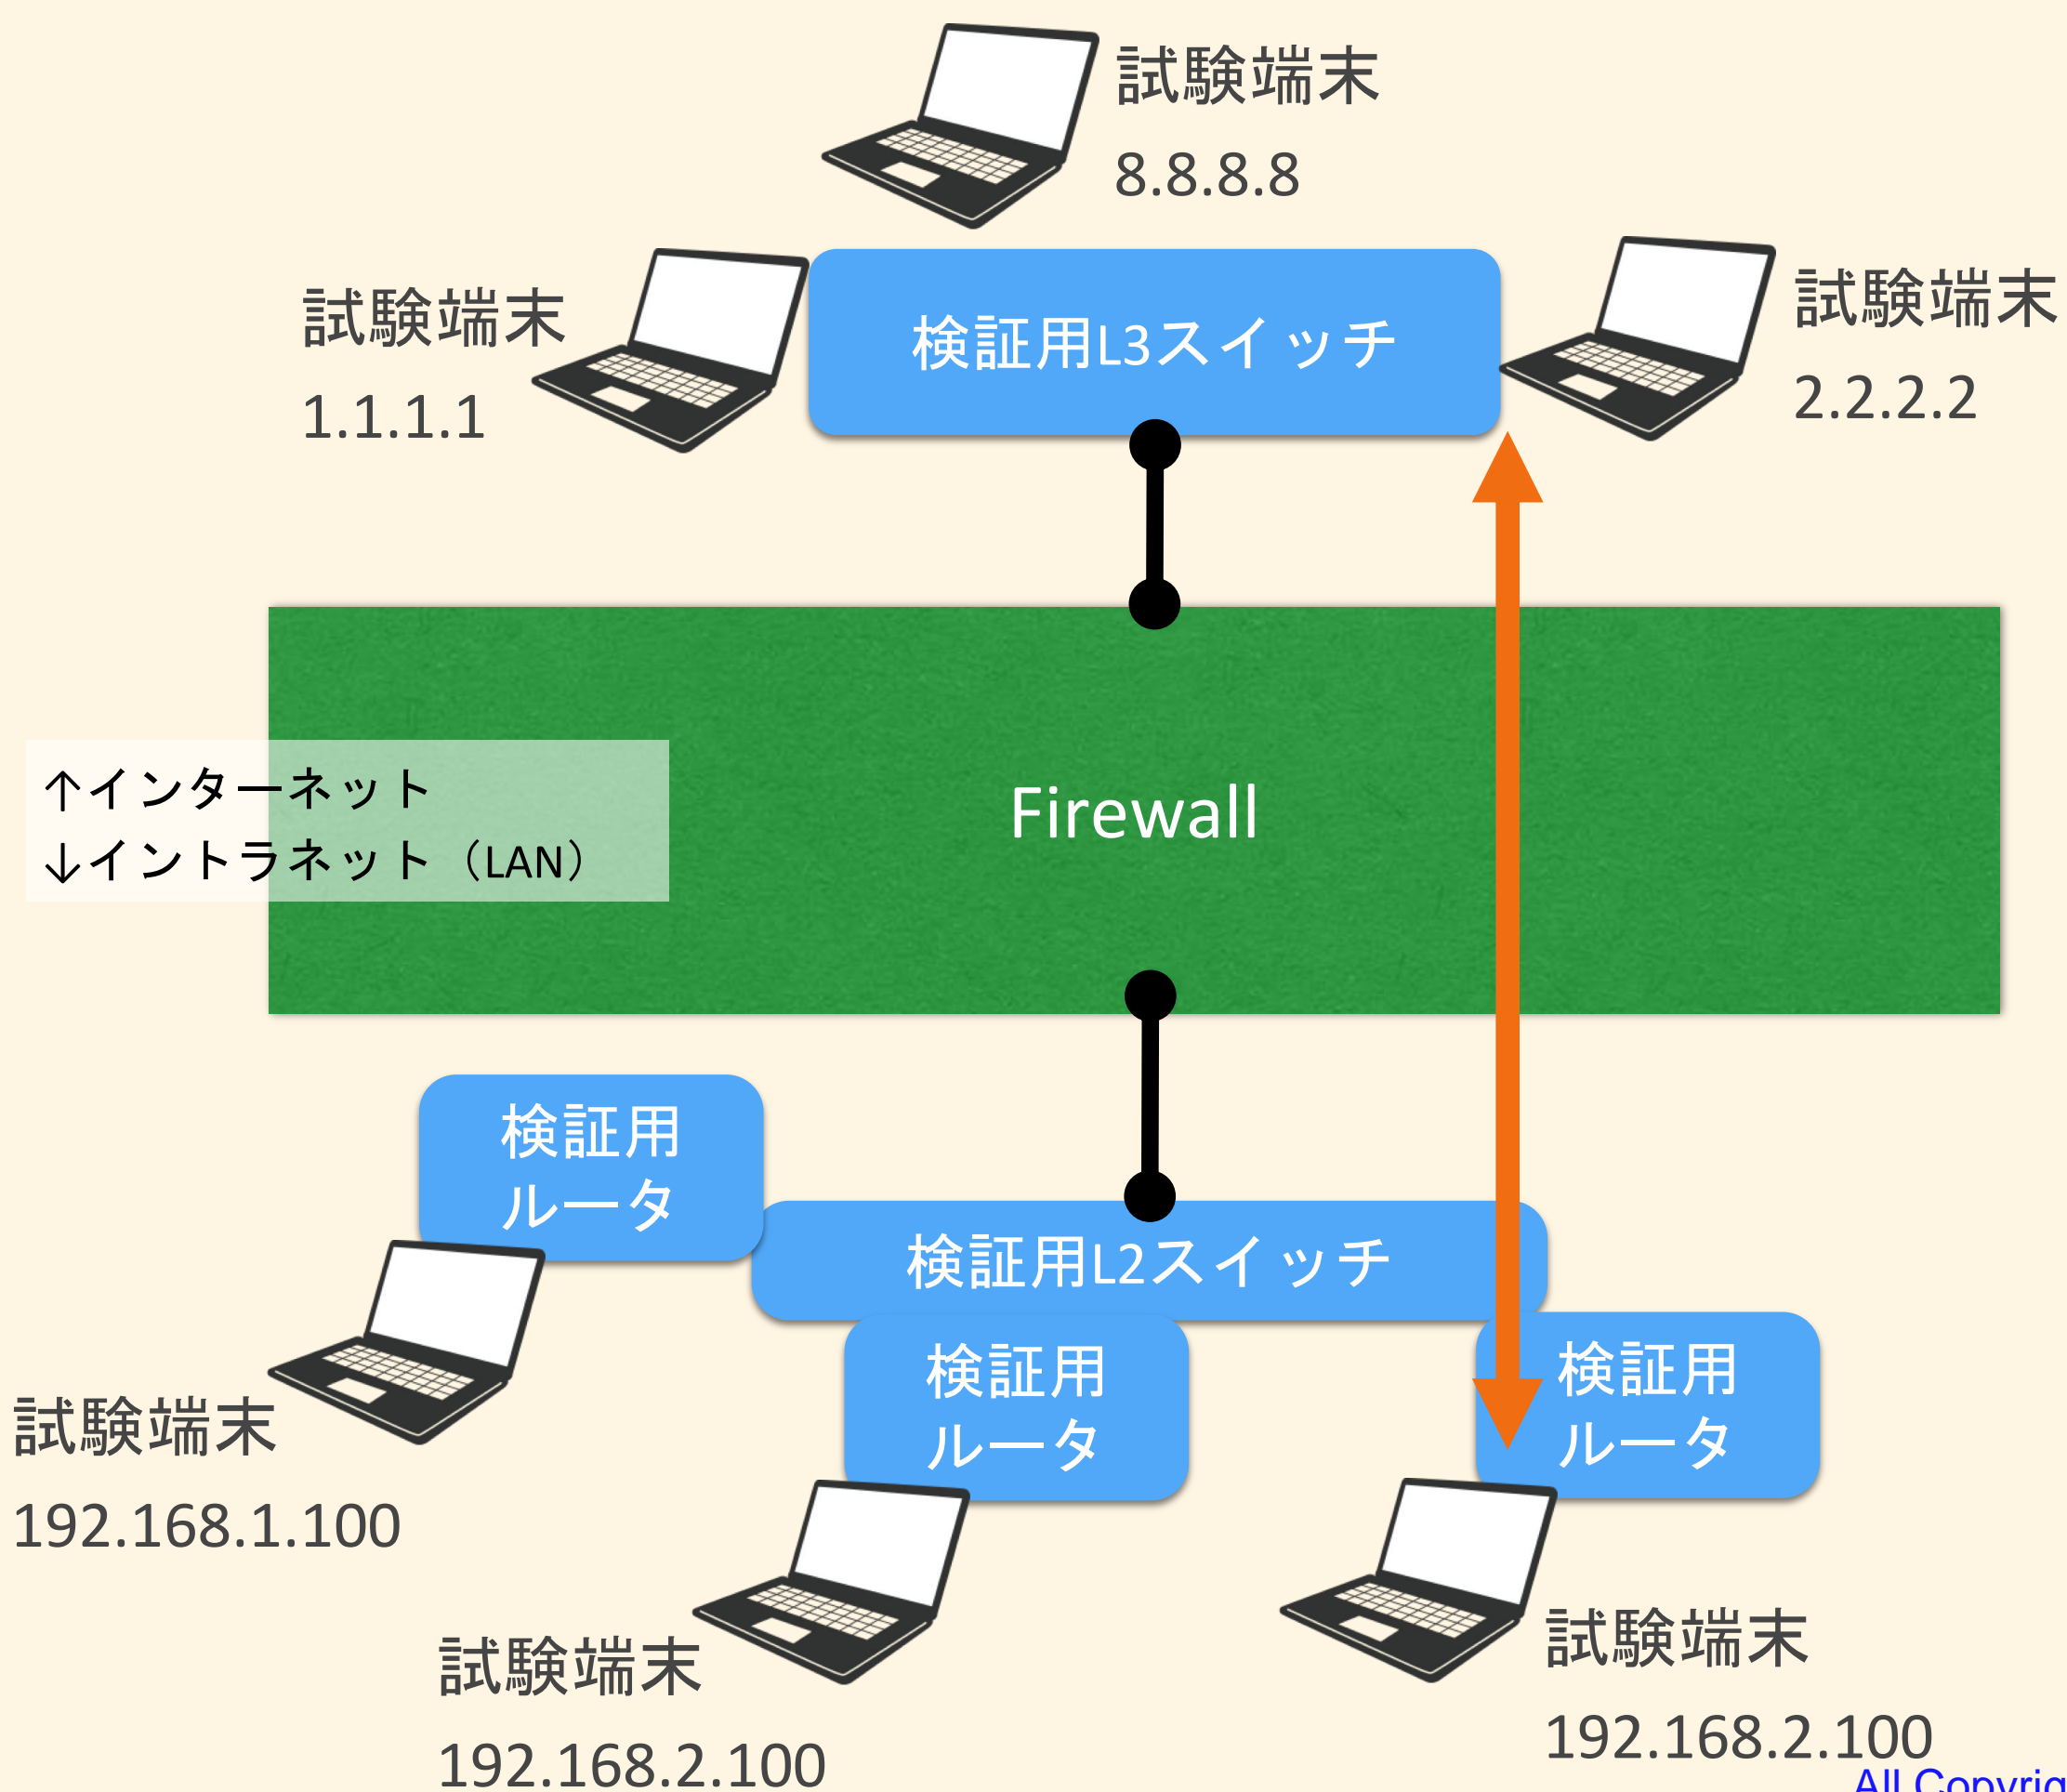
試験端末
8.8.8.8

試験端末
1.1.1.1

検証用L3スイッチ

試験端末
2.2.2.2

↑インターネット
↓イントラネット（LAN）

Firewall

検証用
ルータ

検証用L2スイッチ

検証用
ルータ

検証用
ルータ

試験端末
192.168.1.100

試験端末
192.168.2.100

試験端末
192.168.2.100

All Copyrig